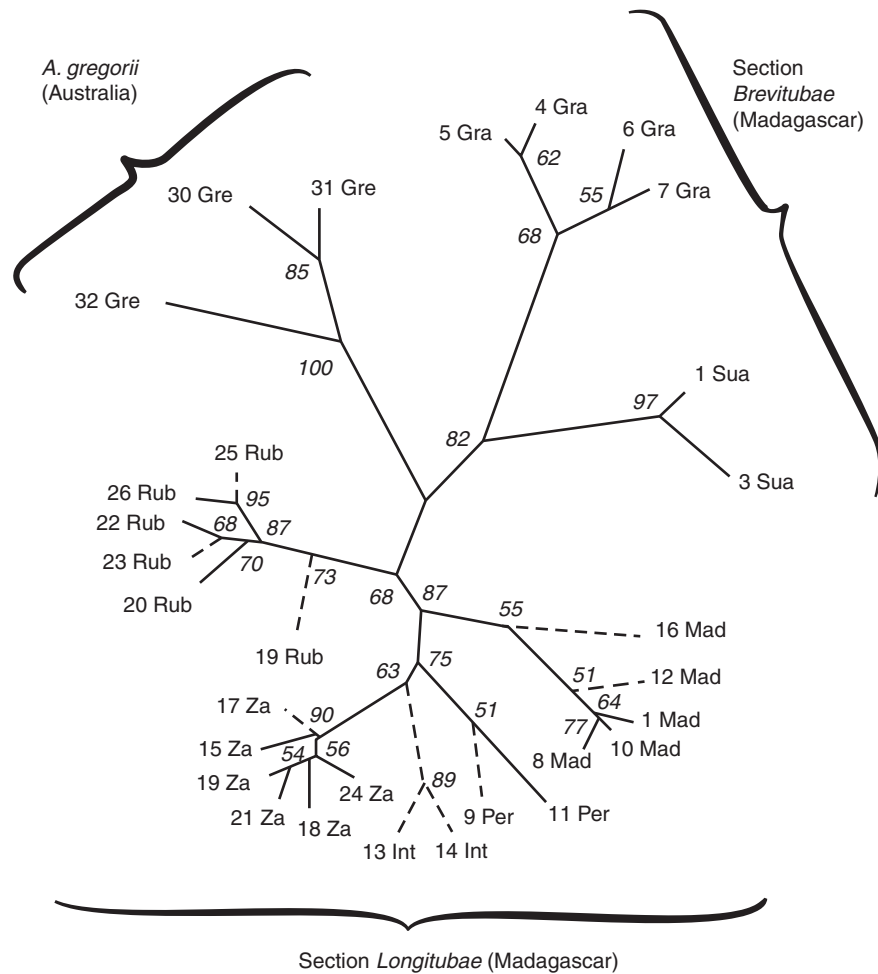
*A. gregorii* (Australia)

Section *Brevitubae* (Madagascar)

4 Gra
5 Gra
62
6 Gra
55
7 Gra
68
30 Gre
31 Gre
85
32 Gre
100
1 Sua
97
82
3 Sua
25 Rub
26 Rub
95
22 Rub
68
87
23 Rub
70
73
20 Rub
68
87
55
16 Mad
19 Rub
63
75
51
12 Mad
64
17 Za
90
51
1 Mad
77
15 Za
56
54
10 Mad
8 Mad
19 Za
24 Za
89
21 Za
18 Za
9 Per
11 Per
13 Int
14 Int

Section *Longitubae* (Madagascar)